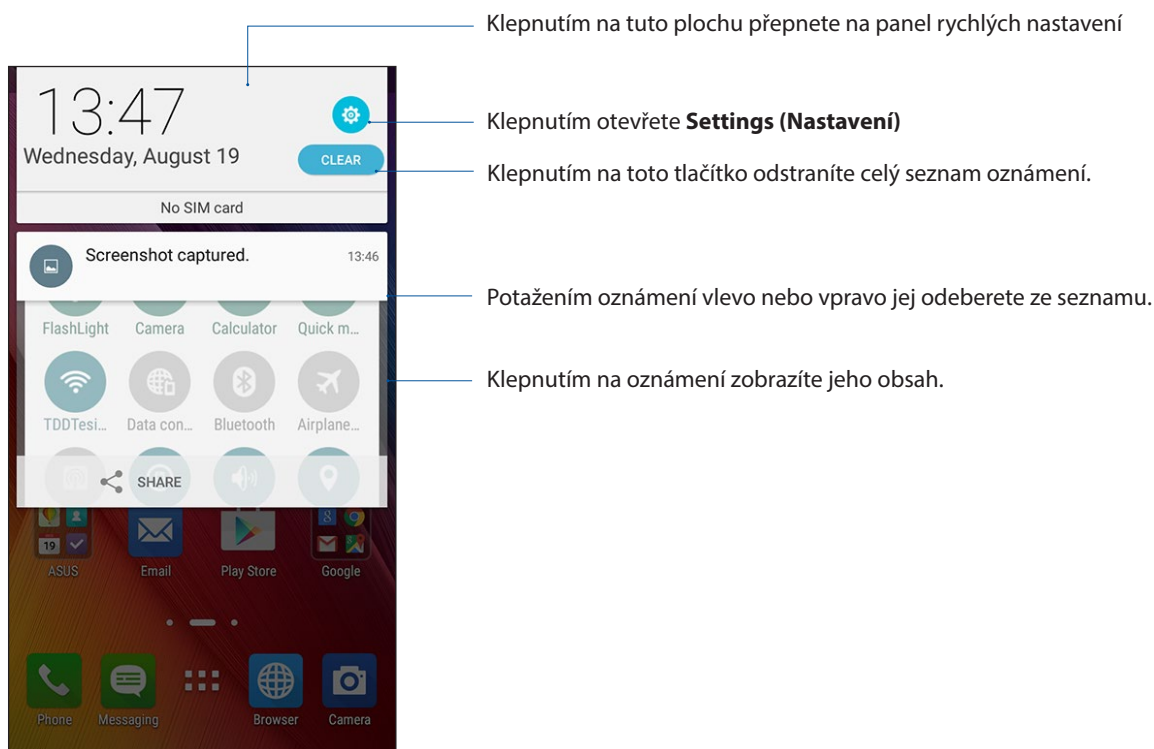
13:47
Wednesday, August 19
CLEAR
No SIM card
Screenshot captured.
13:46
FlashLight
Camera
Calculator
Quick m...
TDDTesi...
Data con...
Bluetooth
Airplane...
SHARE
19
ASUS
Email
Play Store
Google
Phone
Messaging
Browser
Camera

Klepnutím na tuto plochu přepnete na panel rychlých nastavení

Klepnutím otevřete **Settings (Nastavení)**

Klepnutím na toto tlačítko odstraníte celý seznam oznámení.

Potažením oznámení vlevo nebo vpravo jej odeberete ze seznamu.

Klepnutím na oznámení zobrazíte jeho obsah.